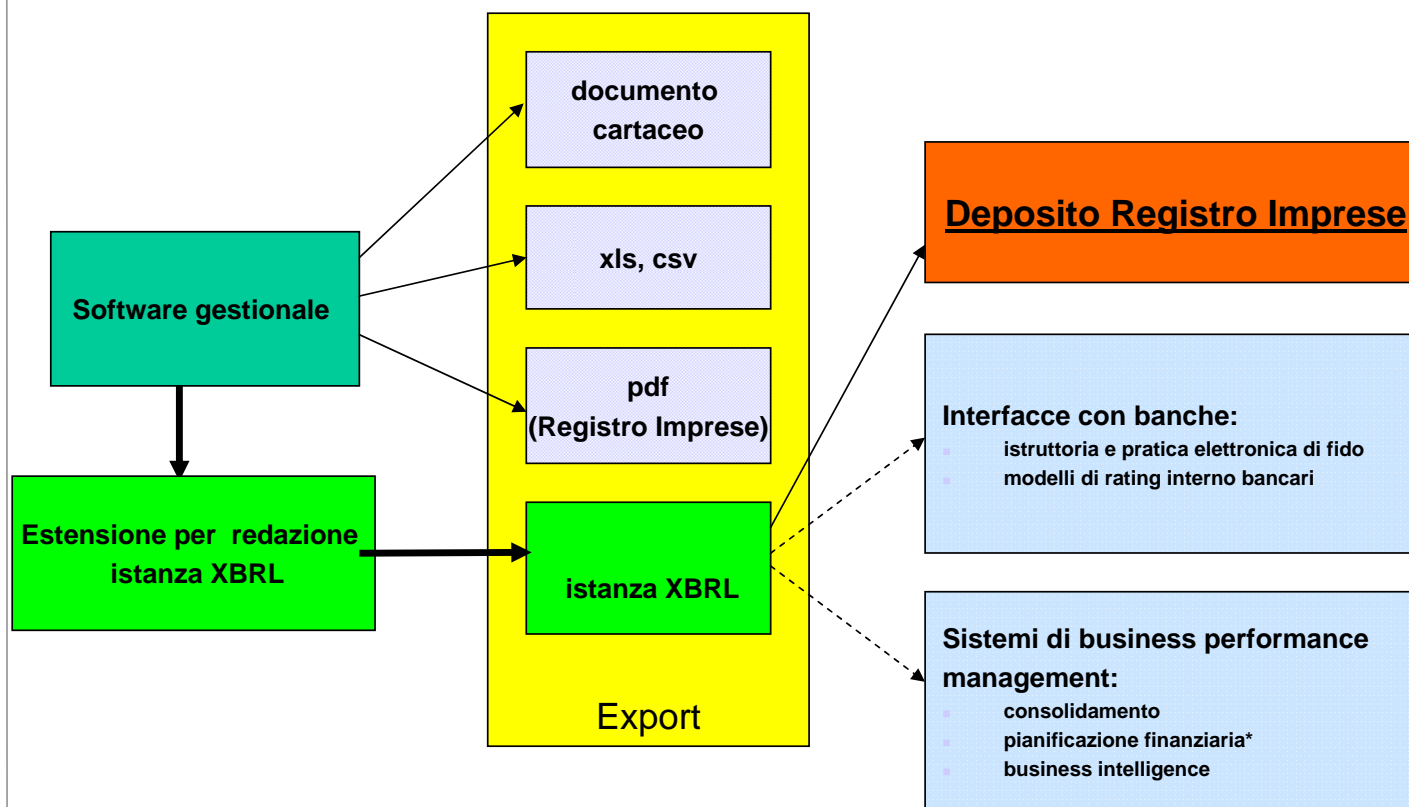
Software gestionale

Estensione per redazione istanza XBRL

documento cartaceo

xls, csv

pdf (Registro Imprese)

istanza XBRL

Export

Deposito Registro Imprese

Interfacce con banche:
- istruttoria e pratica elettronica di fido
- modelli di rating interno bancari

Sistemi di business performance management:
- consolidamento
- pianificazione finanziaria*
- business intelligence